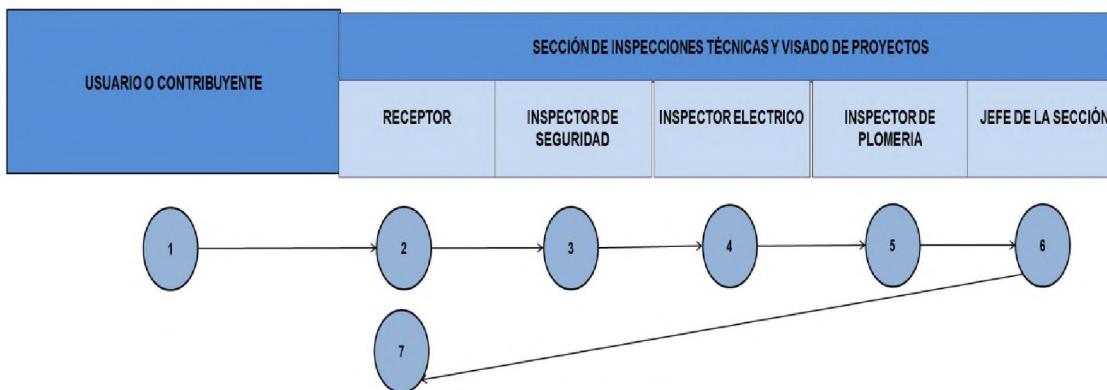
USUARIO O CONTRIBUYENTE

SECCIÓN DE INSPECCIONES TÉCNICAS Y VISADO DE PROYECTOS

| RECEPTOR | INSPECTOR DE SEGURIDAD | INSPECTOR ELECTRICO | INSPECTOR DE PLOMERIA | JEFE DE LA SECCIÓN |
|---|---|---|---|---|

1

2

3

4

5

6

7